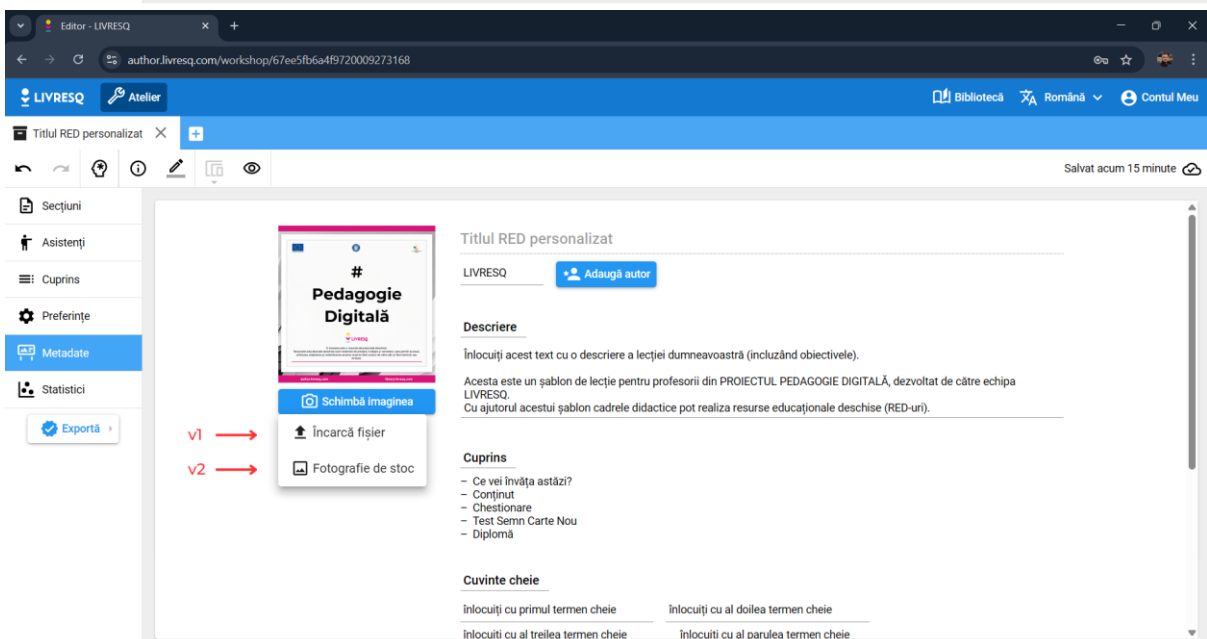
Editor - LIVRESQ

author.livresq.com/workshop/67ee5fb6a4f9720009273168

LIVRESQ Atelier

Bibliotecă Română Contul Meu

Titlul RED personalizat

Salvat acum 15 minute

Secțiuni
Asistenți
Cuprins
Preferințe
Metadate
Statistici
Exportă

#
Pedagogie Digitală

LIVRESQ

Schimbă imaginea

v1 Încarcă fișier

v2 Fotografie de stoc

Titlul RED personalizat

LIVRESQ Adaugă autor

Descriere

Înlocuiți acest text cu o descriere a lecției dumneavoastră (incluzând obiectivele).

Acesta este un șablon de lecție pentru profesorii din PROIECTUL PEDAGOGIE DIGITALĂ, dezvoltat de către echipa LIVRESQ.
Cu ajutorul acestui șablon cadrele didactice pot realiza resurse educaționale deschise (RED-uri).

Cuprins

- Ce vei învăța astăzi?
- Conținut
- Chestionare
- Test Semn Carte Nou
- Diplomă

Cuvinte cheie

înlocuiți cu primul termen cheie
înlocuiți cu al doilea termen cheie
înlocuiți cu al treilea termen cheie
înlocuiți cu al patrulea termen cheie